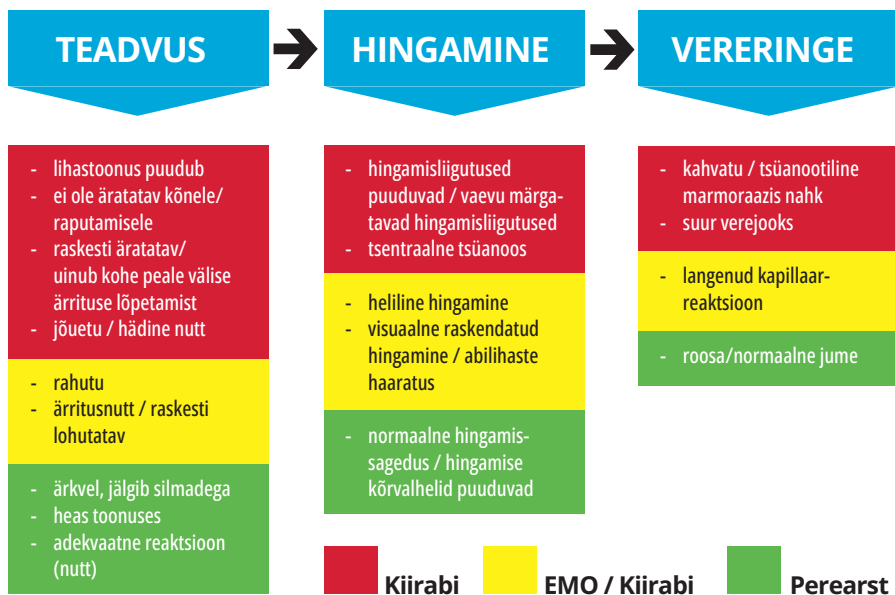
TEADVUS

- lihastoonus puudub
- ei ole äratatav kõnele/ raputamisele
- raskesti äratatav/ uinub kohe peale välise ärrituse lõpetamist
- jõuetu / hädine nutt

- rahutu
- ärritusnutt / raskesti lohutatav

- ärkvel, jälgib silmadega
- heas toonuses
- adekvaatne reaktsioon (nutt)

HINGAMINE

- hingamisliigutused puuduvad / vaevu märgatavad hingamisliigutused
- tsentraalne tsüanoos

- heliline hingamine
- visuaalne raskendatud hingamine / abilihaste haaratus

- normaalne hingamissagedus / hingamise kõrvalhelid puuduvad

VERERINGE

- kahvatu / tsüanootiline marmoraazis nahk
- suur verejooks

- langenud kapillaarreaktsioon

- roosa/normaalne jume

Kiirabi
EMO / Kiirabi
Perearst